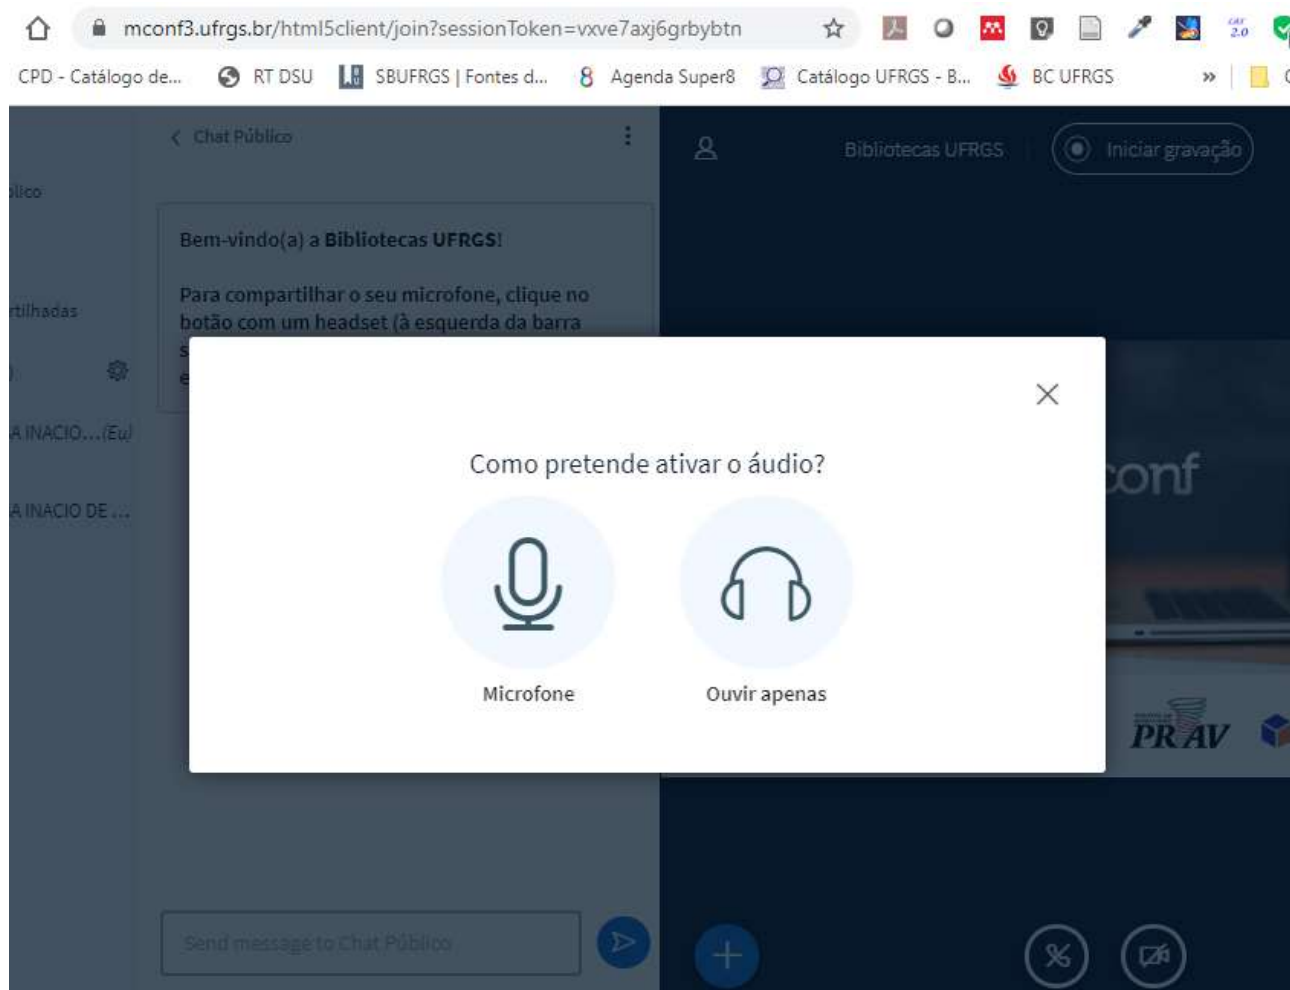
mconf3.ufrgs.br/html5client/join?sessionToken=vxve7axj6grbybtn

CPD - Catálogo de... RT DSU SBUFRGS | Fontes d... Agenda Super8 Catálogo UFRGS - B... BC UFRGS »

blico

rtilhadas

A INACIO... (Eu)

A INACIO DE ...

Chat Público

Bem-vindo(a) a Bibliotecas UFRGS!

Para compartilhar o seu microfone, clique no botão com um headset (à esquerda da barra

Bibliotecas UFRGS

Iniciar gravação

conf

PRAV

Como pretende ativar o áudio?

Microfone

Ouvir apenas

Send message to Chat Público